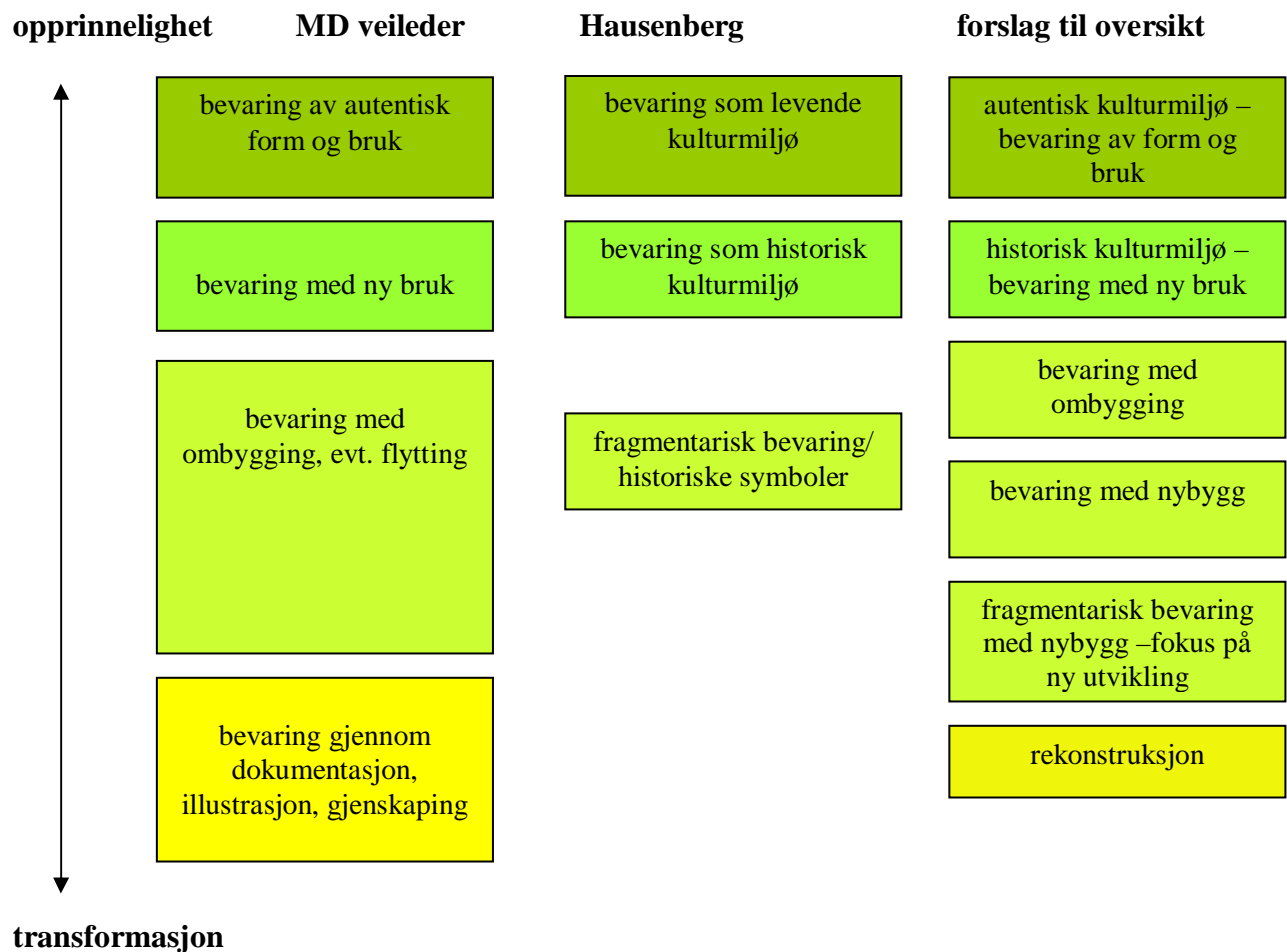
opprinnelighet

MD veileder

bevaring av autentisk form og bruk

bevaring med ny bruk

bevaring med ombygging, evt. flytting

bevaring gjennom dokumentasjon, illustrasjon, gjenskaping

Hausenberg

bevaring som levende kulturmiljø

bevaring som historisk kulturmiljø

fragmentarisk bevaring/ historiske symboler

forslag til oversikt

autentisk kulturmiljø – bevaring av form og bruk

historisk kulturmiljø – bevaring med ny bruk

bevaring med ombygging

bevaring med nybygg

fragmentarisk bevaring med nybygg –fokus på ny utvikling

rekonstruksjon

transformasjon